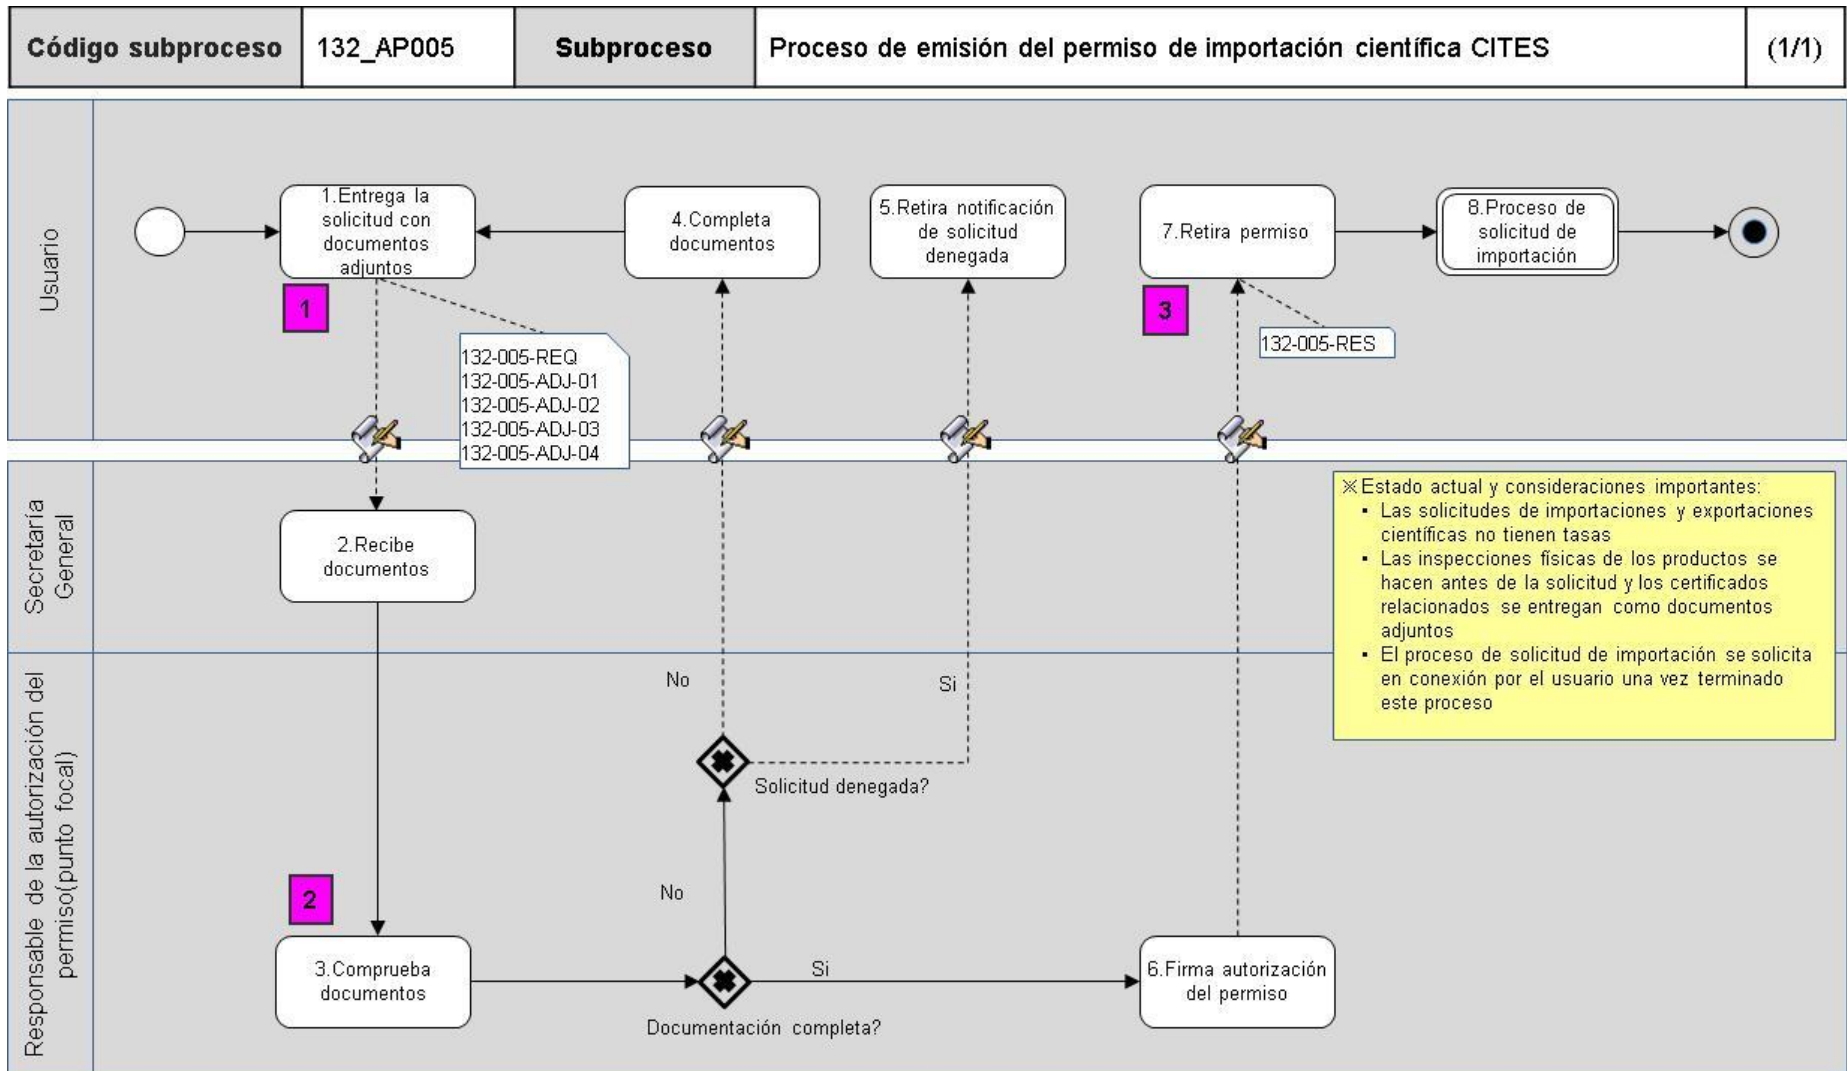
| Código subproceso | 132_AP005 | Subproceso | Proceso de emisión del permiso de importación científica CITES | (1/1) |
|---|---|---|---|---|

Usuario

1.Entrega la solicitud con documentos adjuntos

4.Completa documentos

5.Retira notificación de solicitud denegada

7.Retira permiso

8.Proceso de solicitud de importación

1

132-005-REQ
132-005-ADJ-01
132-005-ADJ-02
132-005-ADJ-03
132-005-ADJ-04

3

132-005-RES

Secretaría General

2.Recibe documentos

※Estado actual y consideraciones importantes:
▪ Las solicitudes de importaciones y exportaciones científicas no tienen tasas
▪ Las inspecciones físicas de los productos se hacen antes de la solicitud y los certificados relacionados se entregan como documentos adjuntos
▪ El proceso de solicitud de importación se solicita en conexión por el usuario una vez terminado este proceso

Responsable de la autorización del permiso(punto focal)

No

Si

Solicitud denegada?

No

2

3.Comprueba documentos

Si

6.Firma autorización del permiso

Documentación completa?